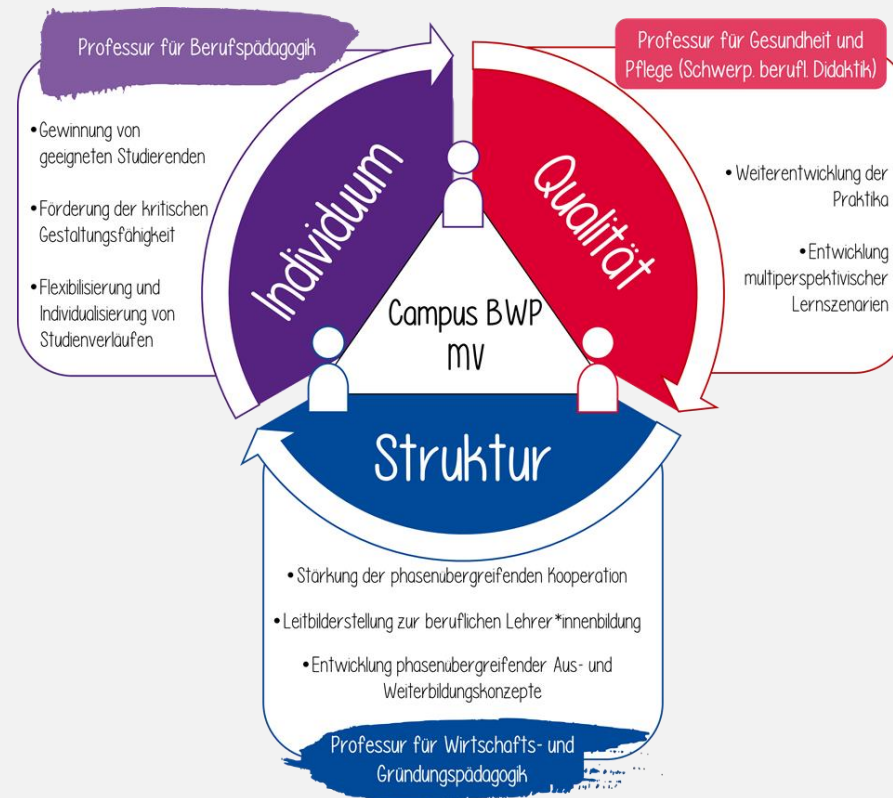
Professur für Berufspädagogik

•Gewinnung von geeigneten Studierenden

•Förderung der kritischen Gestaltungsfähigkeit

•Flexibilisierung und Individualisierung von Studienverläufen

Professur für Gesundheit und Pflege (Schwerp. berufl. Didaktik)

•Weiterentwicklung der Praktika

•Entwicklung multiperspektivischer Lernszenarien

Individuum

Qualität

Campus BWP MV

Struktur

•Stärkung der phasenübergreifenden Kooperation

•Leitbilderstellung zur beruflichen Lehrer*innenbildung

•Entwicklung phasenübergreifender Aus- und Weiterbildungskonzepte

Professur für Wirtschafts- und Gründungspädagogik